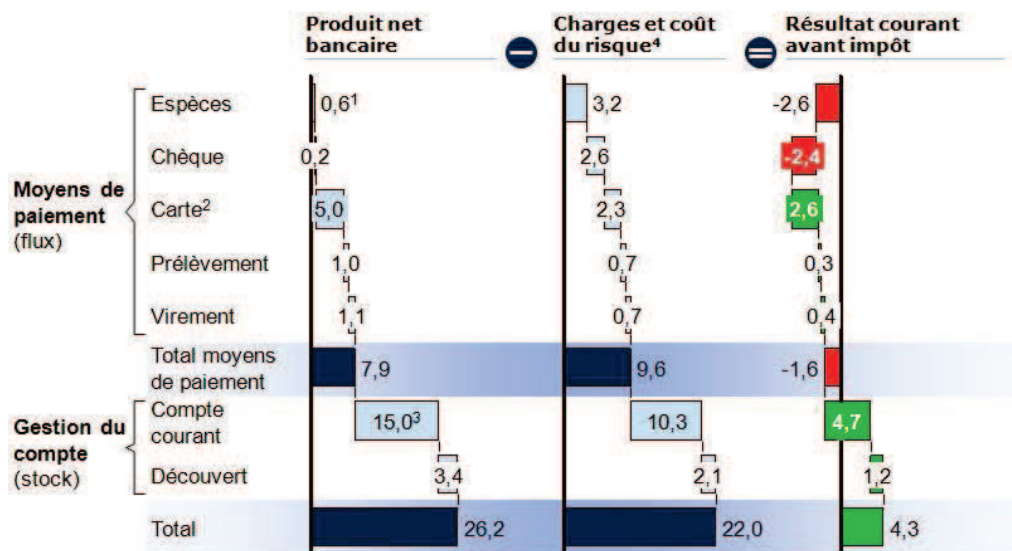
| | | Produit net bancaire | Charges et coût du risque⁴ | Résultat courant avant impôt |
|---|---|---|---|---|
| Moyens de paiement (flux) | Espèces | 0,6¹ | 3,2 | -2,6 |
| | Chèque | 0,2 | 2,6 | -2,4 |
| | Carte² | 5,0 | 2,3 | 2,6 |
| | Prélèvement | 1,0 | 0,7 | 0,3 |
| | Virement | 1,1 | 0,7 | 0,4 |
| | Total moyens de paiement | 7,9 | 9,6 | -1,6 |
| Gestion du compte (stock) | Compte courant | 15,0³ | 10,3 | 4,7 |
| | Découvert | 3,4 | 2,1 | 1,2 |
| | Total | 26,2 | 22,0 | 4,3 |